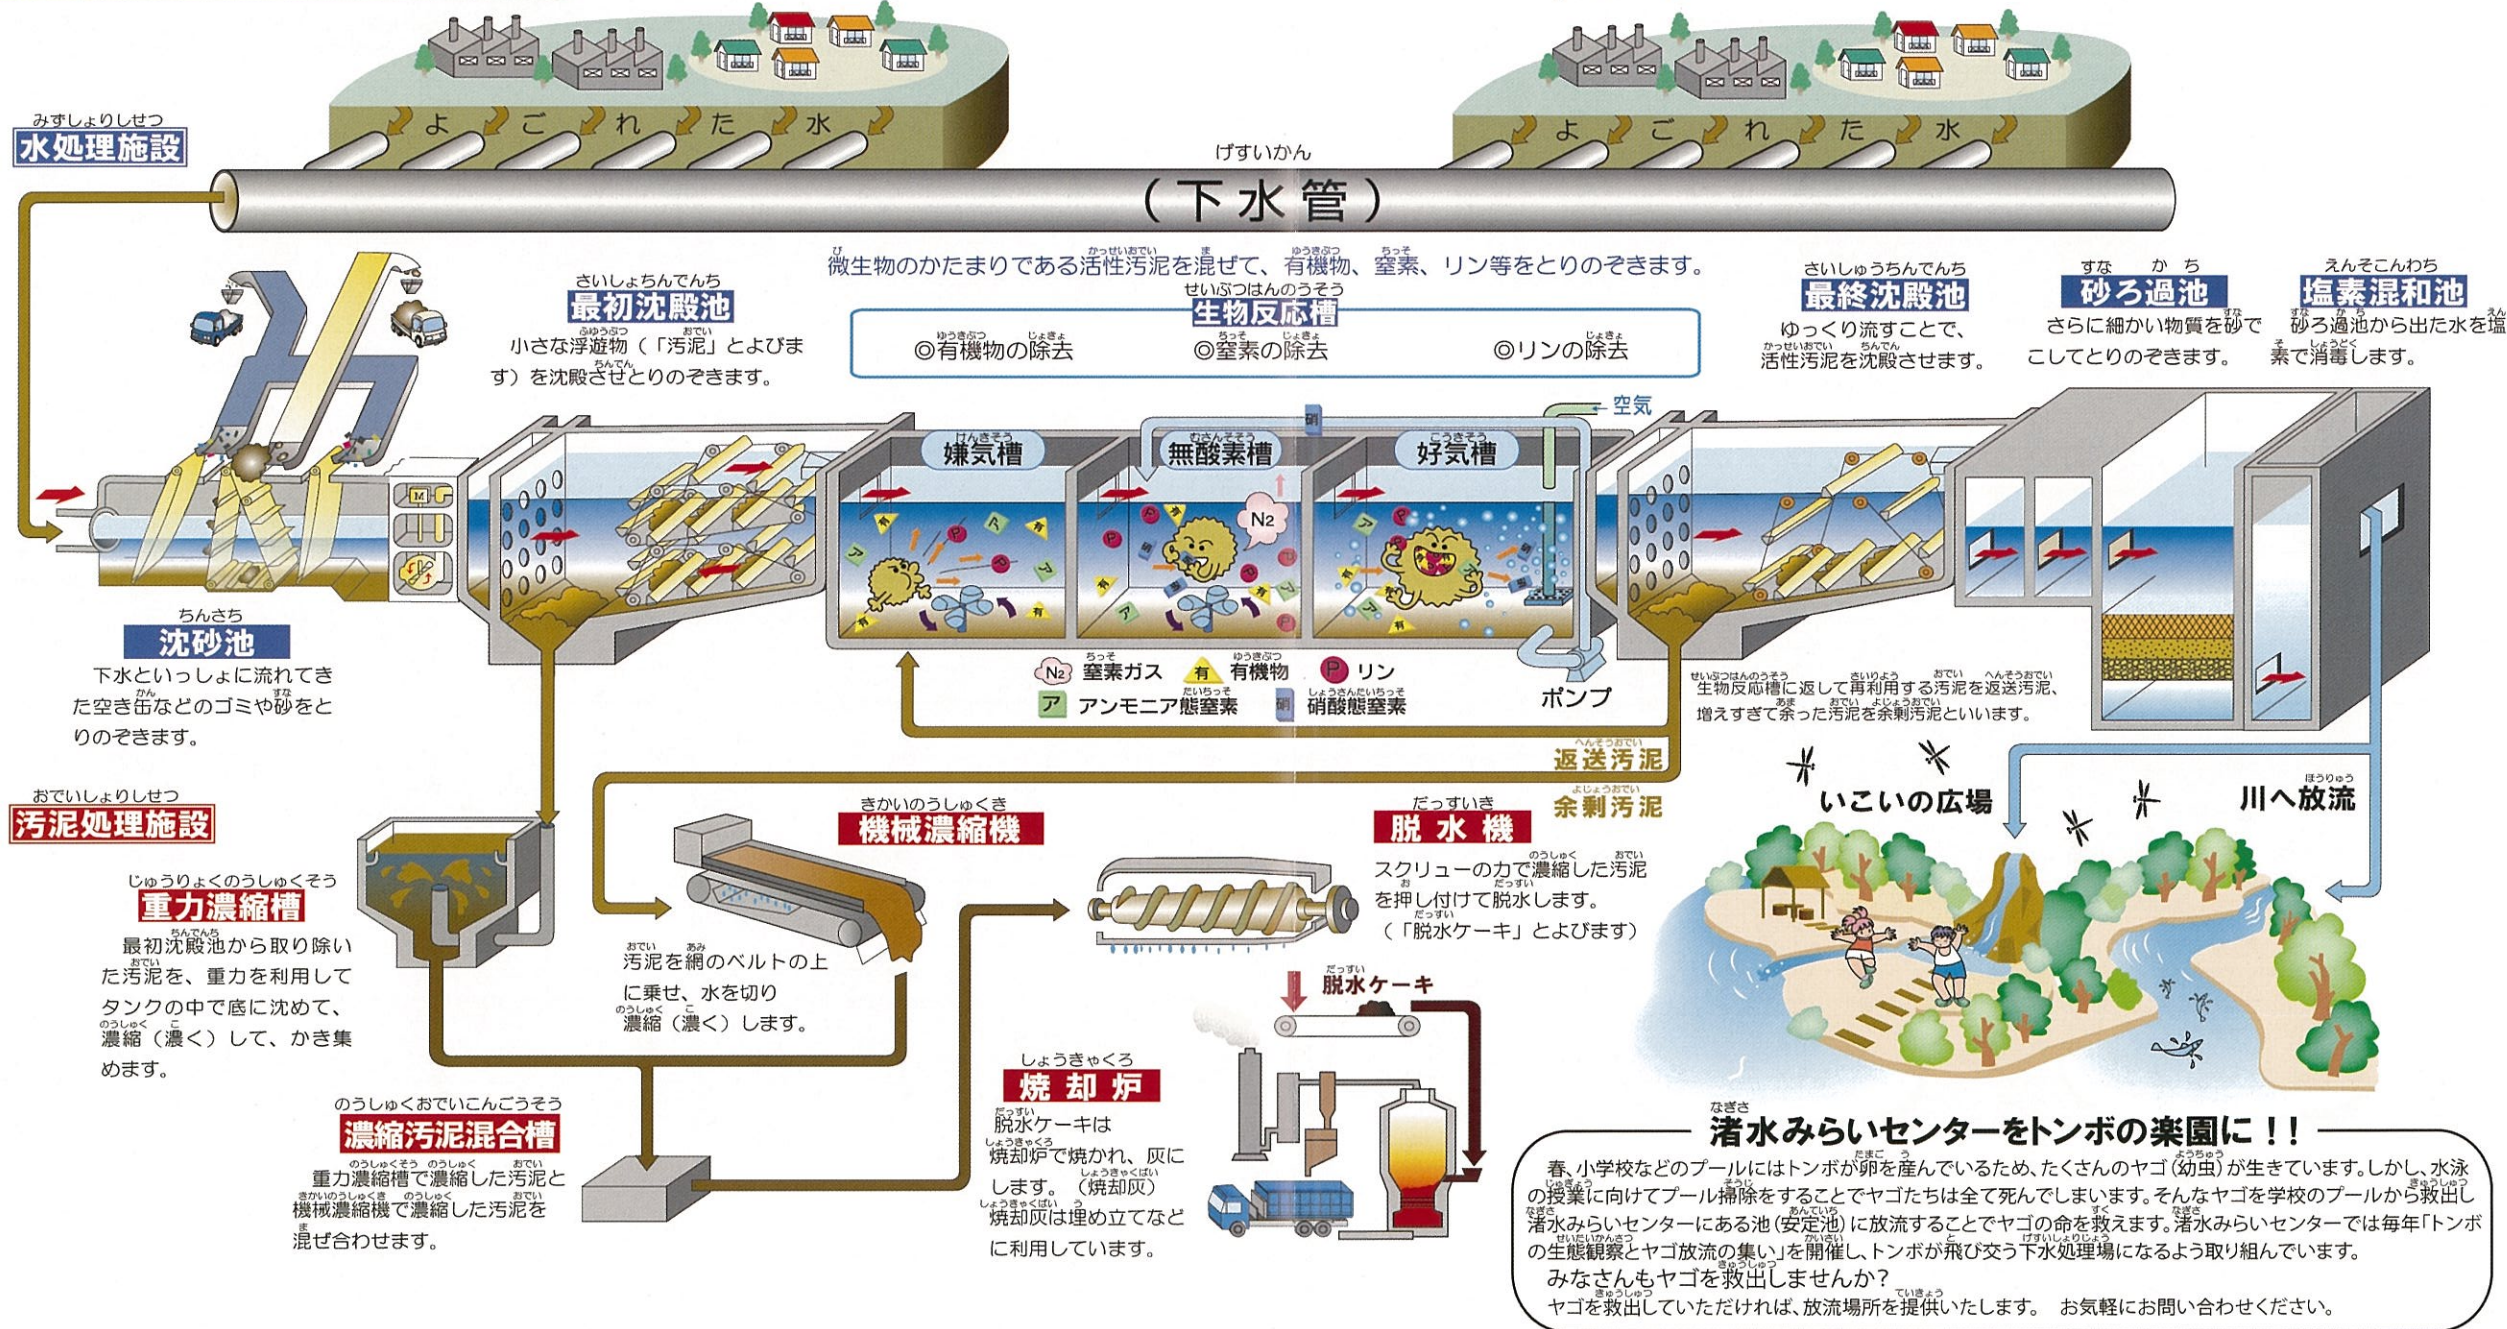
みずしょりしせつ
水処理施設

よごれた水

よごれた水

げすいかん
（下水管）

微生物のかたまりである活性汚泥を混ぜて、有機物、窒素、リン等をとりのぞきます。

さいしょちんでんち
最初沈殿池
小さな浮遊物（「汚泥」とよびます）を沈殿させとりのぞきます。

せいぶつはんのうそう
生物反応槽
◎有機物の除去　◎窒素の除去　◎リンの除去

さいしゅうちんでんち
最終沈殿池
ゆっくり流すことで、活性汚泥を沈殿させます。

すなろかち
砂ろ過池
さらに細かい物質を砂でこしてとりのぞきます。

えんそこんわち
塩素混和池
砂ろ過池から出た水を塩素で消毒します。

空気

嫌気槽　無酸素槽　好気槽

N2

ちんさち
沈砂池
下水といっしょに流れてきた空き缶などのゴミや砂をとりのぞきます。

N2 窒素ガス　有 有機物　P リン
ア アンモニア態窒素　硝 硝酸態窒素

ポンプ

生物反応槽に返して再利用する汚泥を返送汚泥、増えすぎて余った汚泥を余剰汚泥といいます。

返送汚泥
余剰汚泥

いこいの広場

川へ放流

おでいしょりしせつ
汚泥処理施設

じゅうりょくのうしゅくそう
重力濃縮槽
最初沈殿池から取り除いた汚泥を、重力を利用してタンクの中で底に沈めて、濃縮（濃く）して、かき集めます。

きかいのうしゅくき
機械濃縮機
汚泥を網のベルトの上に乗せ、水を切り濃縮（濃く）します。

だっすいき
脱水機
スクリューの力で濃縮した汚泥を押し付けて脱水します。（「脱水ケーキ」とよびます）

脱水ケーキ

のうしゅくおでいこんごうそう
濃縮汚泥混合槽
重力濃縮槽で濃縮した汚泥と機械濃縮機で濃縮した汚泥を混ぜ合わせます。

しょうきゃくろ
焼却炉
脱水ケーキは焼却炉で焼かれ、灰にします。（焼却灰）
焼却灰は埋め立てなどに利用しています。

渚水みらいセンターをトンボの楽園に！！
春、小学校などのプールにはトンボが卵を産んでいるため、たくさんのヤゴ（幼虫）が生きています。しかし、水泳の授業に向けてプール掃除をすることでヤゴたちは全て死んでしまいます。そんなヤゴを学校のプールから救出し渚水みらいセンターにある池（安定池）に放流することでヤゴの命を救えます。渚水みらいセンターでは毎年「トンボの生態観察とヤゴ放流の集い」を開催し、トンボが飛び交う下水処理場になるよう取り組んでいます。
みなさんもヤゴを救出しませんか？
ヤゴを救出していただければ、放流場所を提供いたします。　お気軽にお問い合わせください。